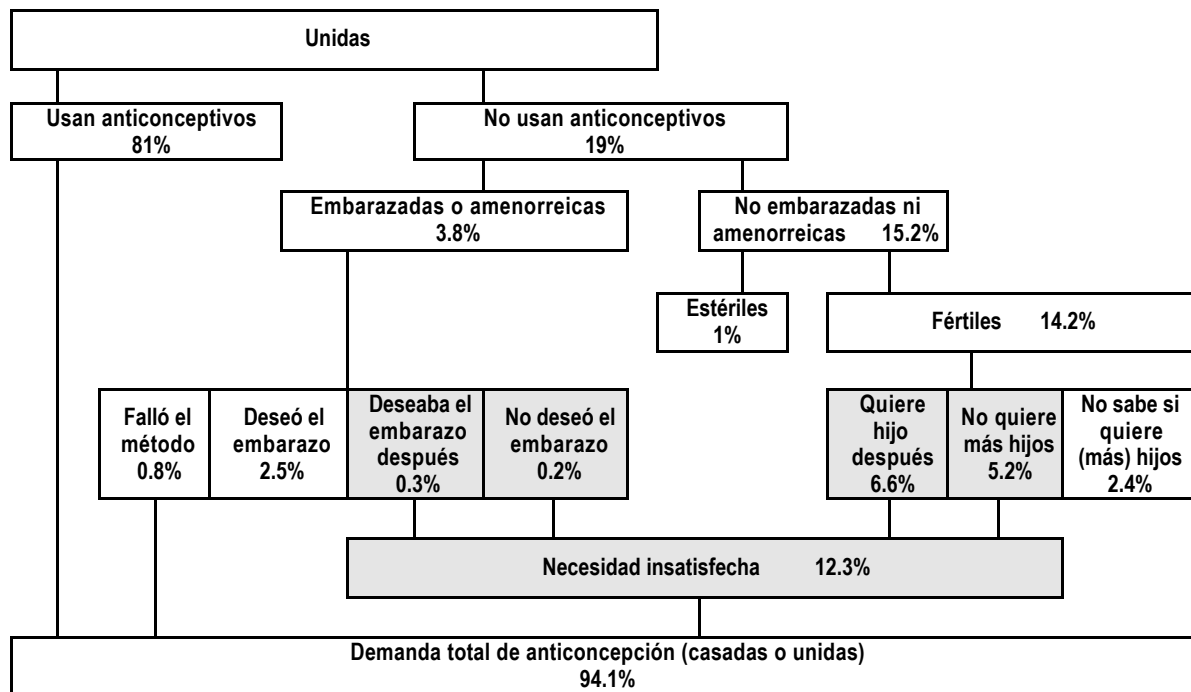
Unidas

Usan anticonceptivos
81%

No usan anticonceptivos
19%

Embarazadas o amenorreicas
3.8%

No embarazadas ni amenorreicas 15.2%

Estériles
1%

Fértiles 14.2%

Falló el método
0.8%

Deseó el embarazo
2.5%

Deseaba el embarazo después
0.3%

No deseó el embarazo
0.2%

Quiere hijo después
6.6%

No quiere más hijos
5.2%

No sabe si quiere (más) hijos
2.4%

Necesidad insatisfecha 12.3%

Demanda total de anticoncepción (casadas o unidas)
94.1%